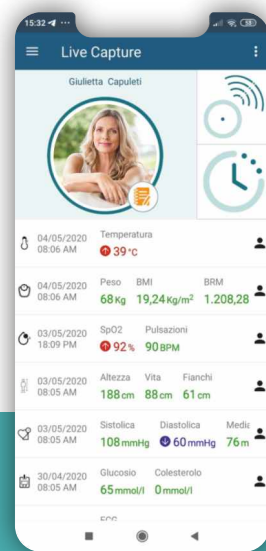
15:32 ◀ ···

Live Capture

Giulietta Capuleti

04/05/2020 08:06 AM
Temperatura
39°C

04/05/2020 08:06 AM
Peso 68Kg
BMI 19,24Kg/m²
BRM 1.208,28

03/05/2020 18:09 PM
SpO2 92%
Pulsazioni 90BPM

03/05/2020 08:05 AM
Altezza 188cm
Vita 88cm
Fianchi 61cm

03/05/2020 08:05 AM
Sistolica 108mmHg
Diastolica 60mmHg
Media 76m

30/04/2020 08:05 AM
Glucosio 65mmol/l
Colesterolo 0mmol/l

ECG